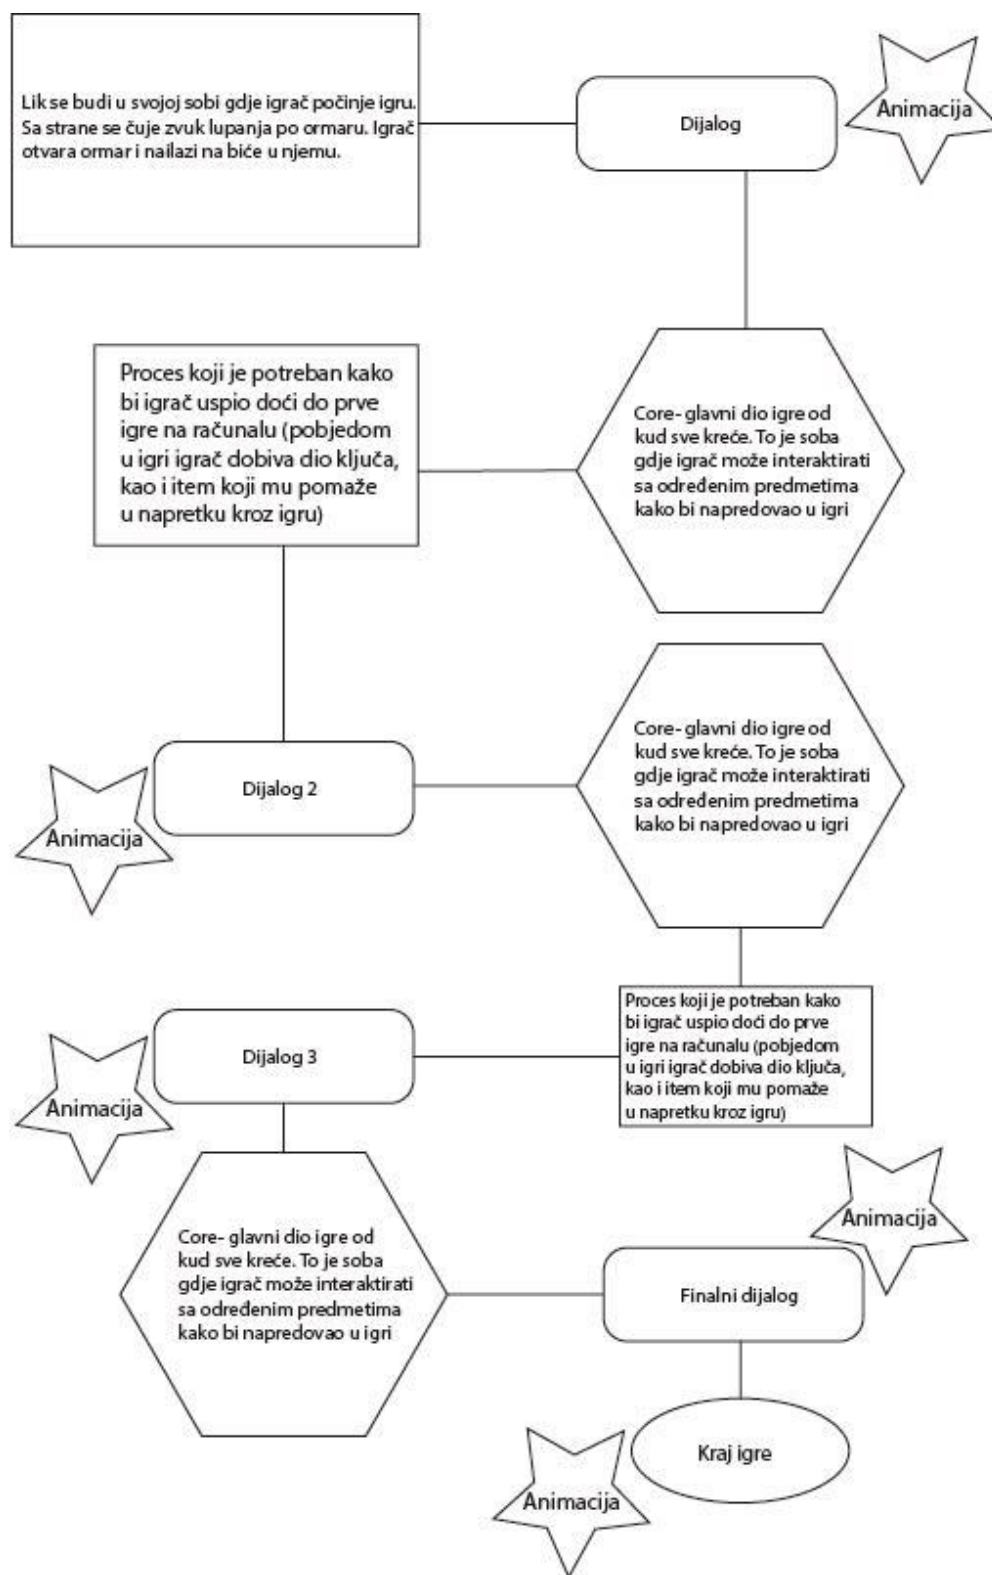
Lik se budi u svojoj sobi gdje igrač počinje igru. Sa strane se čuje zvuk lupanja po ormaru. Igrač otvara ormar i nailazi na biće u njemu.

Dijalog

Animacija

Proces koji je potreban kako bi igrač uspio doći do prve igre na računalu (pobjedom u igri igrač dobiva dio ključa, kao i item koji mu pomaže u napretku kroz igru)

Core- glavni dio igre od kud sve kreće. To je soba gdje igrač može interaktirati sa određenim predmetima kako bi napredovao u igri

Dijalog 2

Animacija

Core- glavni dio igre od kud sve kreće. To je soba gdje igrač može interaktirati sa određenim predmetima kako bi napredovao u igri

Dijalog 3

Animacija

Proces koji je potreban kako bi igrač uspio doći do prve igre na računalu (pobjedom u igri igrač dobiva dio ključa, kao i item koji mu pomaže u napretku kroz igru)

Core- glavni dio igre od kud sve kreće. To je soba gdje igrač može interaktirati sa određenim predmetima kako bi napredovao u igri

Animacija

Finalni dijalog

Kraj igre

Animacija